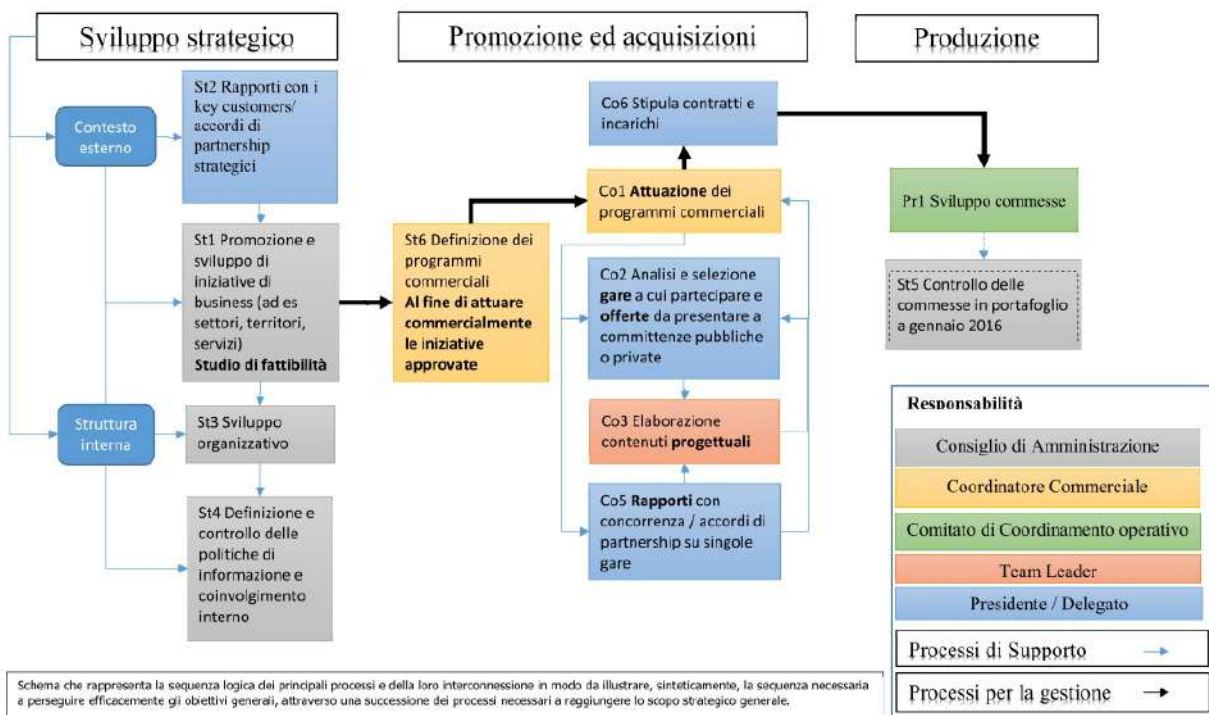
Sviluppo strategico

Promozione ed acquisizioni

Produzione

Contesto esterno

St2 Rapporti con i key customers/ accordi di partnership strategici

Co6 Stipula contratti e incarichi

Pr1 Sviluppo commesse

Co1 **Attuazione** dei programmi commerciali

St1 Promozione e sviluppo di iniziative di business (ad es settori, territori, servizi) **Studio di fattibilità**

St6 Definizione dei programmi commerciali **Al fine di attuare commercialmente le iniziative approvate**

Co2 Analisi e selezione **gare** a cui partecipare e **offerte** da presentare a committenze pubbliche o private

St5 Controllo delle commesse in portafoglio a gennaio 2016

Struttura interna

St3 Sviluppo organizzativo

Co3 Elaborazione contenuti **progettuali**

St4 Definizione e controllo delle politiche di informazione e coinvolgimento interno

Co5 **Rapporti** con concorrenza / accordi di partnership su singole gare

Responsabilità

Consiglio di Amministrazione

Coordinatore Commerciale

Comitato di Coordinamento operativo

Team Leader

Presidente / Delegato

Processi di Supporto

Processi per la gestione

Schema che rappresenta la sequenza logica dei principali processi e della loro interconnessione in modo da illustrare, sinteticamente, la sequenza necessaria a perseguire efficacemente gli obiettivi generali, attraverso una successione dei processi necessari a raggiungere lo scopo strategico generale.